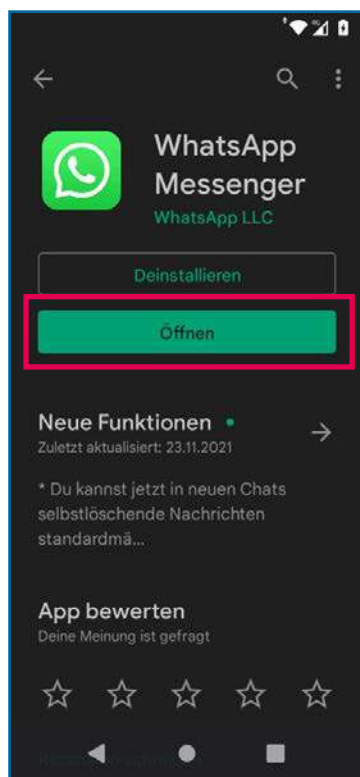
WhatsApp Messenger
WhatsApp LLC

Deinstallieren

Öffnen

Neue Funktionen •
Zuletzt aktualisiert: 23.11.2021

* Du kannst jetzt in neuen Chats selbstlöschende Nachrichten standardmä...

App bewerten
Deine Meinung ist gefragt